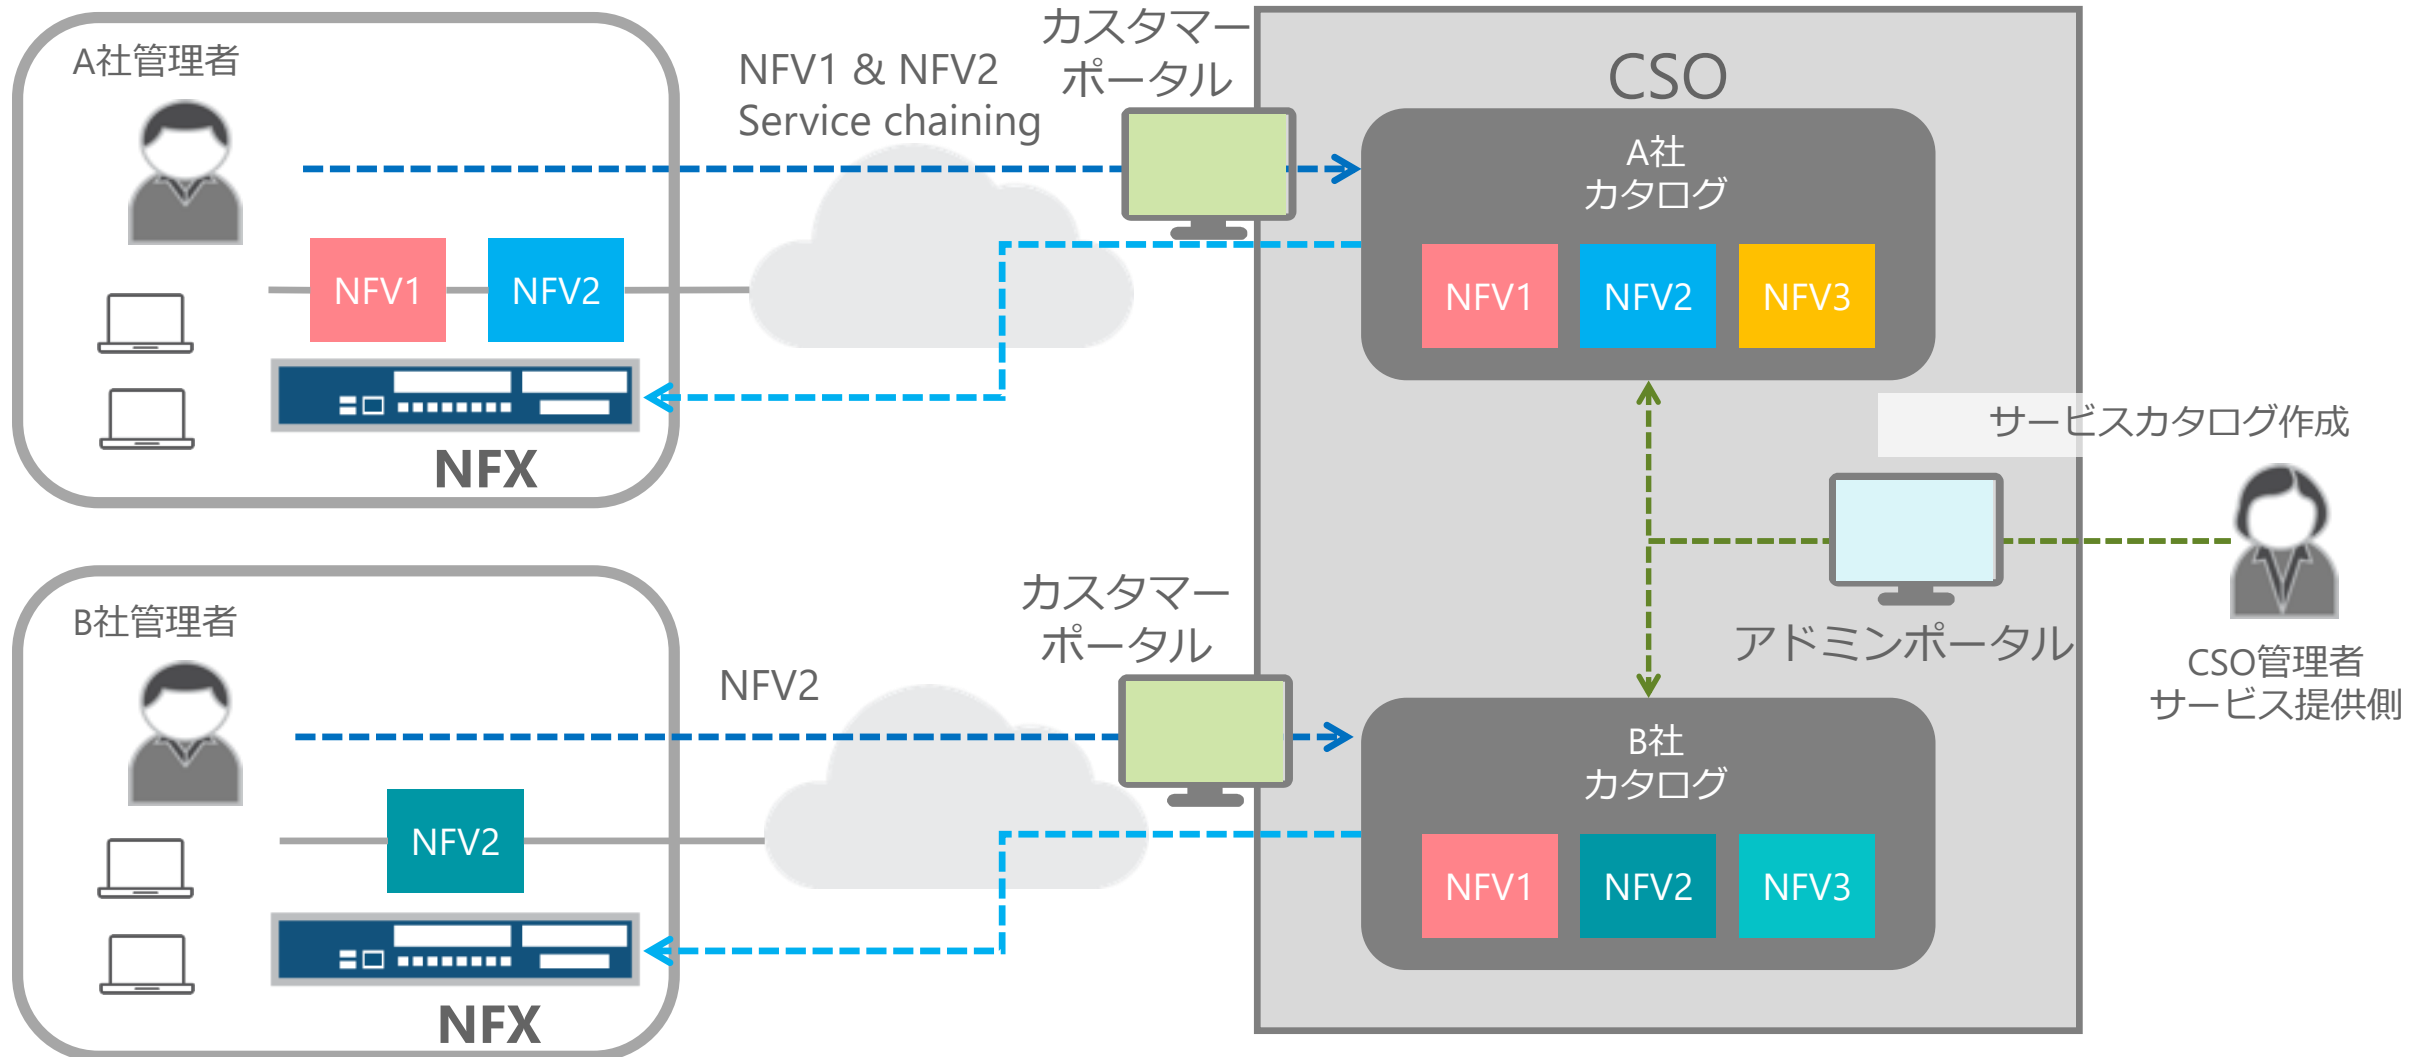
A社管理者

NFV1 & NFV2
Service chaining

カスタマーポータル

CSO

A社
カタログ

NFV1
NFV2

NFV1
NFV2
NFV3

NFX

サービスカタログ作成

アドミンポータル

CSO管理者
サービス提供側

B社管理者

NFV2

カスタマーポータル

B社
カタログ

NFV2

NFV1
NFV2
NFV3

NFX